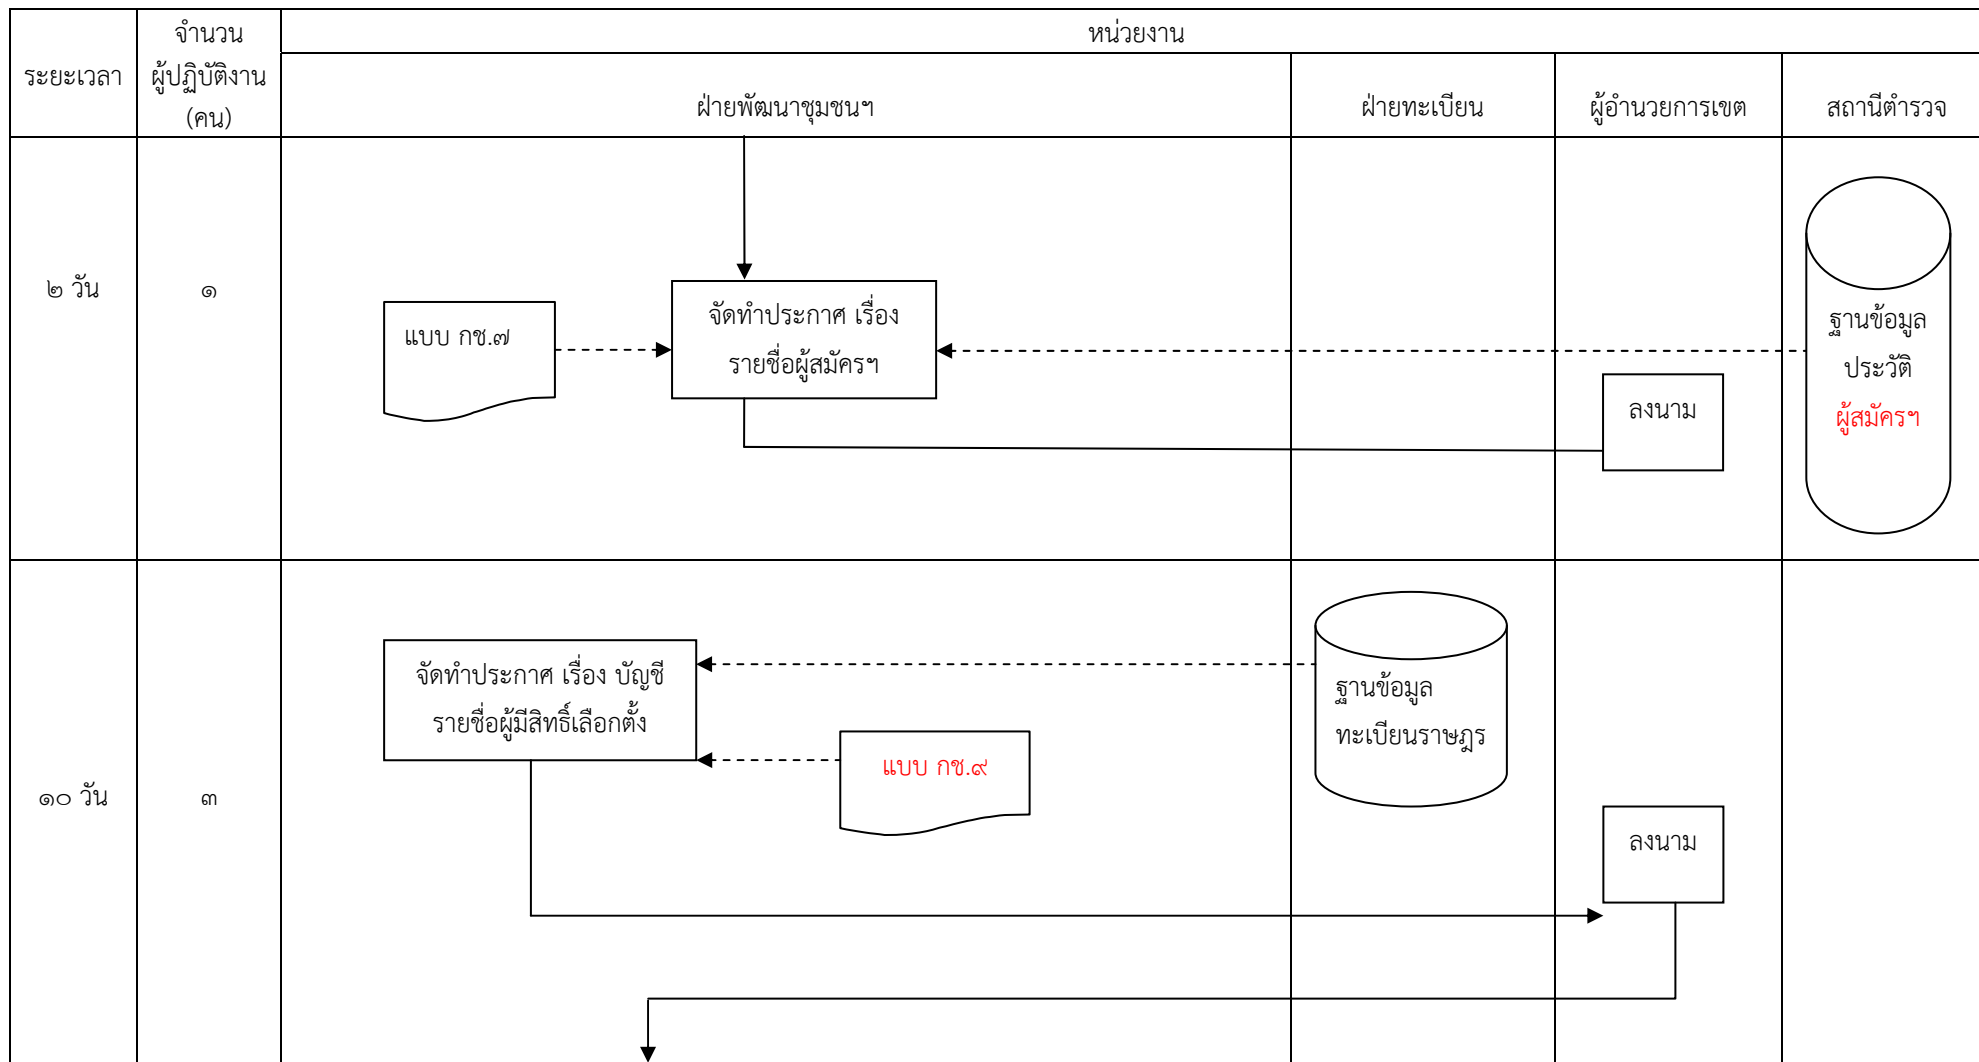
| ระยะเวลา | จำนวนผู้ปฏิบัติงาน (คน) | หน่วยงาน | | | |
|---|---|---|---|---|---|
| | | ฝ่ายพัฒนาชุมชนฯ | ฝ่ายทะเบียน | ผู้อำนวยการเขต | สถานีตำรวจ |
| ๒ วัน | ๑ | แบบ กช.๗ จัดทำประกาศ เรื่อง รายชื่อผู้สมัครฯ | | ลงนาม | ฐานข้อมูล ประวัติ ผู้สมัครฯ |
| ๑๐ วัน | ๓ | จัดทำประกาศ เรื่อง บัญชีรายชื่อผู้มีสิทธิ์เลือกตั้ง แบบ กช.๙ | ฐานข้อมูล ทะเบียนราษฎร | ลงนาม | |